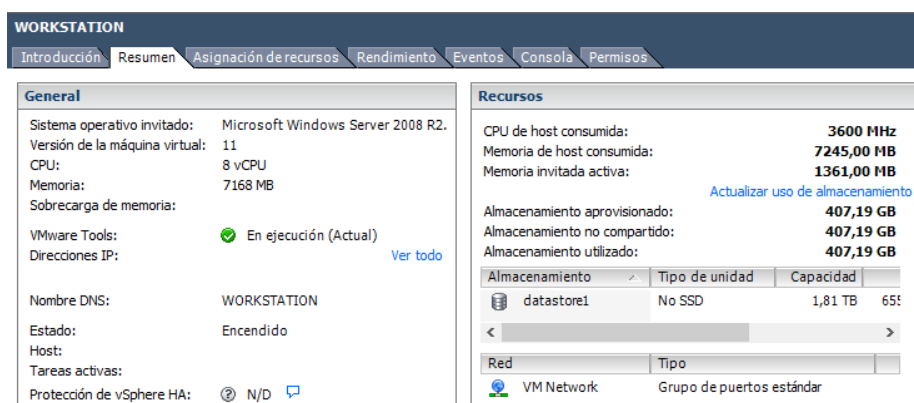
WORKSTATION

Introducción Resumen Asignación de recursos Rendimiento Eventos Consola Permisos

General

Sistema operativo invitado: Microsoft Windows Server 2008 R2.
Versión de la máquina virtual: 11
CPU: 8 vCPU
Memoria: 7168 MB
Sobrecarga de memoria:

VMware Tools: En ejecución (Actual)
Direcciones IP: Ver todo

Nombre DNS: WORKSTATION

Estado: Encendido
Host:
Tareas activas:
Protección de vSphere HA: N/D

Recursos

CPU de host consumida: 3600 MHz
Memoria de host consumida: 7245,00 MB
Memoria invitada activa: 1361,00 MB
Actualizar uso de almacenamiento
Almacenamiento aprovisionado: 407,19 GB
Almacenamiento no compartido: 407,19 GB
Almacenamiento utilizado: 407,19 GB

| Almacenamiento | Tipo de unidad | Capacidad | |
|---|---|---|---|
| datastore1 | No SSD | 1,81 TB | 655 |

| Red | Tipo |
|---|---|
| VM Network | Grupo de puertos estándar |